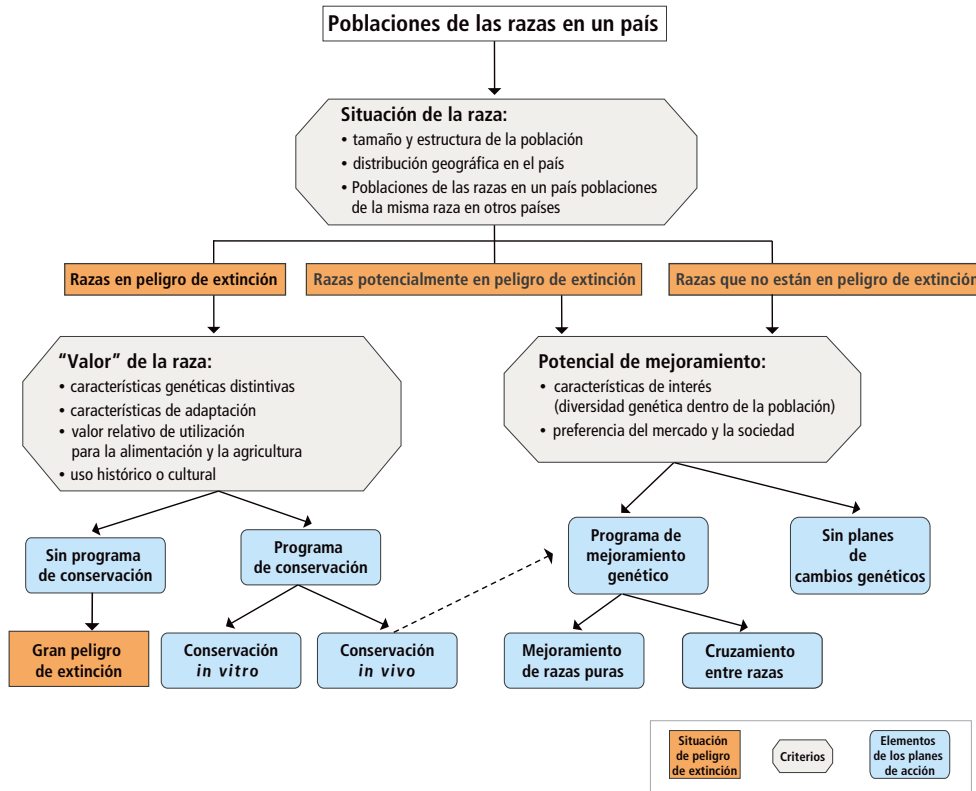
Poblaciones de las razas en un país

Situación de la raza:
• tamaño y estructura de la población
• distribución geográfica en el país
• Poblaciones de las razas en un país poblaciones de la misma raza en otros países

Razas en peligro de extinción

Razas potencialmente en peligro de extinción

Razas que no están en peligro de extinción

"Valor" de la raza:
• características genéticas distintivas
• características de adaptación
• valor relativo de utilización para la alimentación y la agricultura
• uso histórico o cultural

Potencial de mejoramiento:
• características de interés (diversidad genética dentro de la población)
• preferencia del mercado y la sociedad

Sin programa de conservación

Programa de conservación

Programa de mejoramiento genético

Sin planes de cambios genéticos

Gran peligro de extinción

Conservación *in vitro*

Conservación *in vivo*

Mejoramiento de razas puras

Cruzamiento entre razas

Situación de peligro de extinción

Criterios

Elementos de los planes de acción